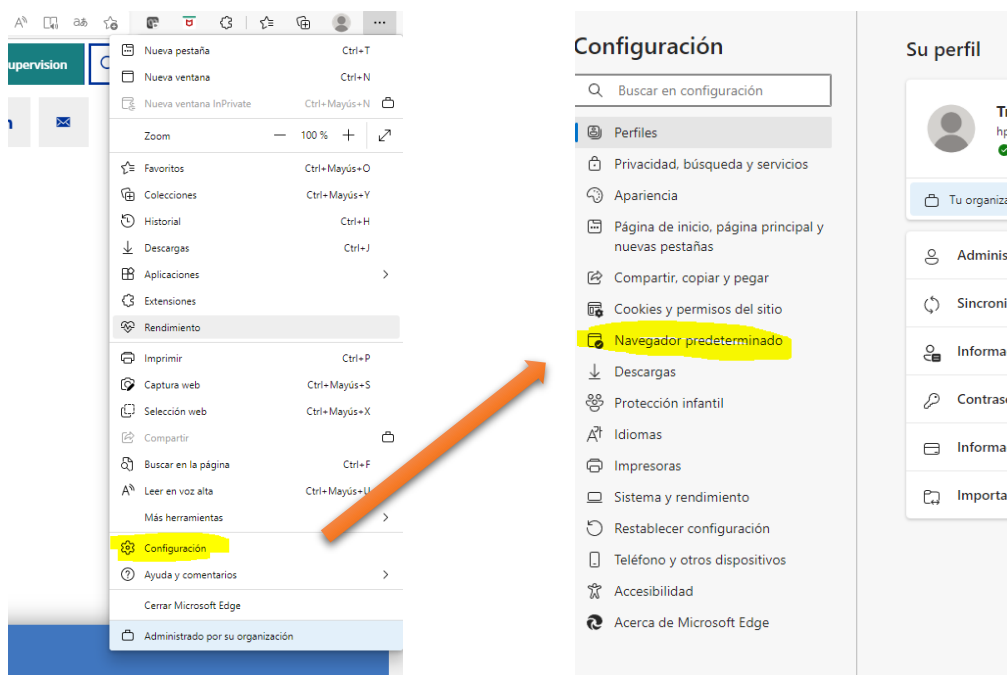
upervision

Nueva pestaña Ctrl+T
Nueva ventana Ctrl+N
Nueva ventana InPrivate Ctrl+Mayús+N
Zoom — 100 % +
Favoritos Ctrl+Mayús+O
Colecciones Ctrl+Mayús+Y
Historial Ctrl+H
Descargas Ctrl+J
Aplicaciones
Extensiones
Rendimiento
Imprimir Ctrl+P
Captura web Ctrl+Mayús+S
Selección web Ctrl+Mayús+X
Compartir
Buscar en la página Ctrl+F
Leer en voz alta Ctrl+Mayús+U
Más herramientas
Configuración
Ayuda y comentarios
Cerrar Microsoft Edge
Administrado por su organización

Configuración
Buscar en configuración
Perfiles
Privacidad, búsqueda y servicios
Apariencia
Página de inicio, página principal y nuevas pestañas
Compartir, copiar y pegar
Cookies y permisos del sitio
Navegador predeterminado
Descargas
Protección infantil
Idiomas
Impresoras
Sistema y rendimiento
Restablecer configuración
Teléfono y otros dispositivos
Accesibilidad
Acerca de Microsoft Edge

Su perfil
Tr
hp
Tu organiza
Adminis
Sincroni
Informa
Contras
Informa
Importa